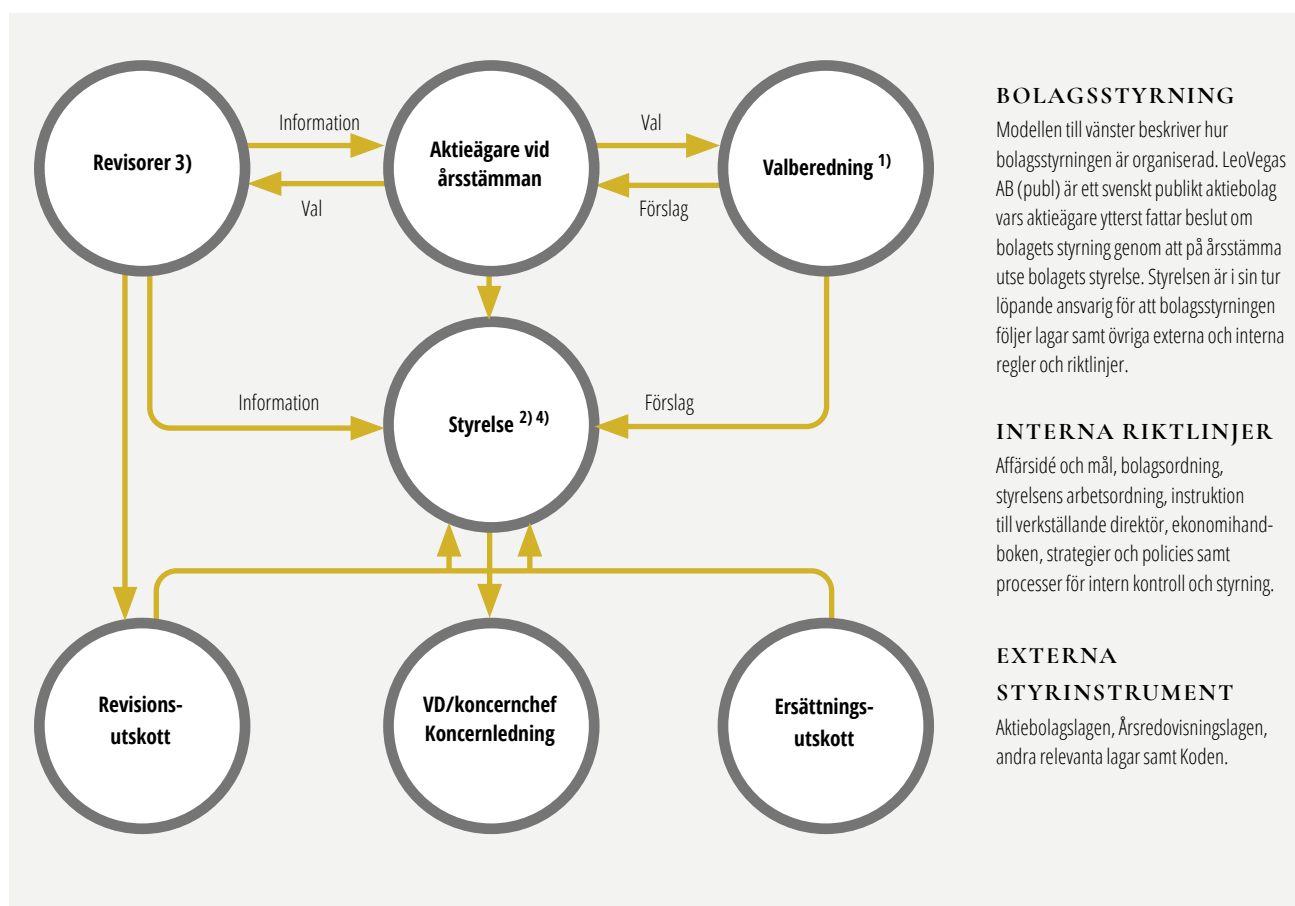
Information

Revisorer 3)

Aktieägare vid årsstämman

Val

Val

Valberedning $^{1)}$

Förslag

Information

Styrelse $^{2) \, 4)}$

Förslag

Revisionsutskott

VD/koncernchef Koncernledning

Ersättningsutskott

BOLAGSSTYRNING

Modellen till vänster beskriver hur bolagsstyrningen är organiserad. LeoVegas AB (publ) är ett svenskt publikt aktiebolag vars aktieägare ytterst fattar beslut om bolagets styrning genom att på årsstämma utse bolagets styrelse. Styrelsen är i sin tur löpande ansvarig för att bolagsstyrningen följer lagar samt övriga externa och interna regler och riktlinjer.

INTERNA RIKTLINJER

Affärsidé och mål, bolagsordning, styrelsens arbetsordning, instruktion till verkställande direktör, ekonomihandboken, strategier och policies samt processer för intern kontroll och styrning.

EXTERNA STYRINSTRUMENT

Aktiebolagslagen, Årsredovisningslagen, andra relevanta lagar samt Koden.